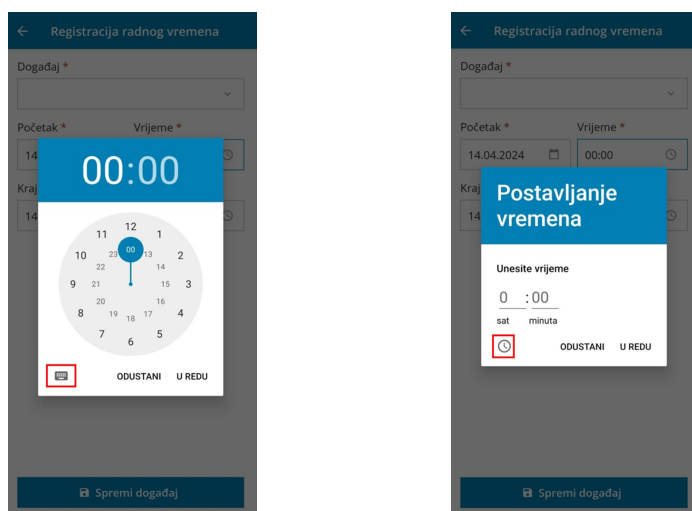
Registracija radnog vremena

Događaj *

Početak *

Vrijeme *

14

Kraj

14

00:00

12
1
2
3
4
5
6
7
8
9
10
11
00
13
14
15
16
17
18
19
20
21
22
23

ODUSTANI

U REDU

Spremi događaj

Registracija radnog vremena

Događaj *

Početak *

Vrijeme *

14.04.2024

00:00

Kraj

14

Postavljanje vremena

Unesite vrijeme

0 : 00

sat

minuta

ODUSTANI

U REDU

Spremi događaj